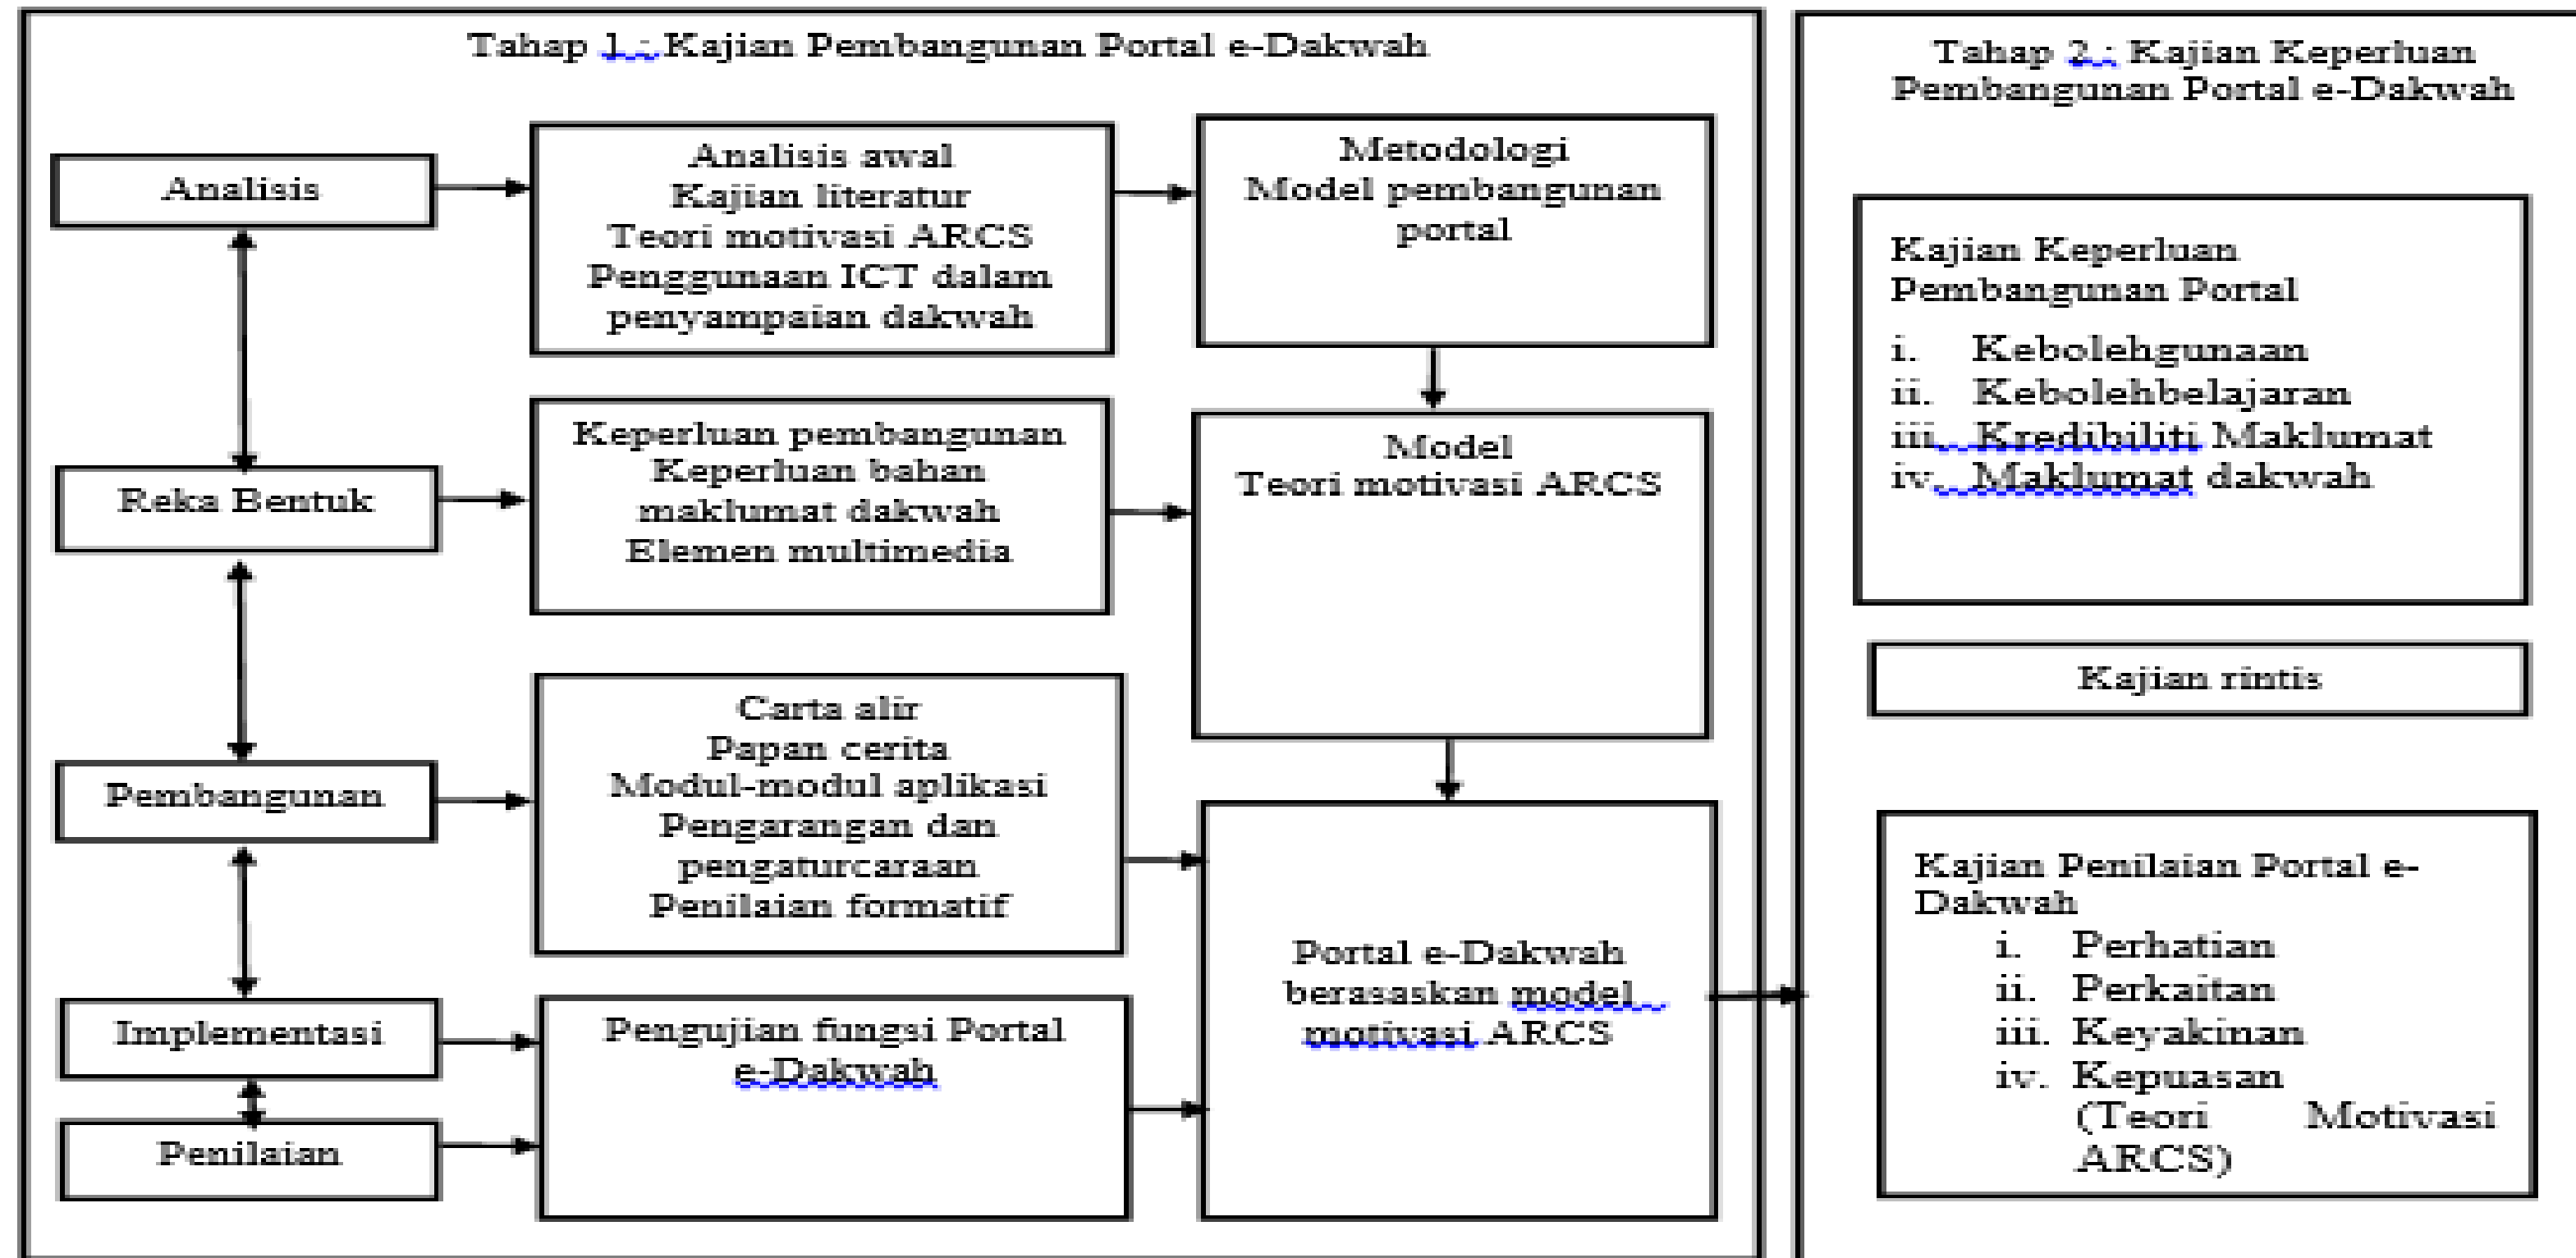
Tahap 1 : Kajian Pembangunan Portal e-Dakwah

Analisis

Analisis awal
Kajian literatur
Teori motivasi ARCS
Penggunaan ICT dalam penyampaian dakwah

Metodologi
Model pembangunan portal

Reka Bentuk

Keperluan pembangunan
Keperluan bahan maklumat dakwah
Elemen multimedia

Model
Teori motivasi ARCS

Pembangunan

Carta alir
Papan cerita
Modul-modul aplikasi
Pengarangan dan pengaturcaraan
Penilaian formatif

Implementasi

Penilaian

Pengujian fungsi Portal e-Dakwah

Portal e-Dakwah berasaskan model motivasi ARCS

Tahap 2 : Kajian Keperluan Pembangunan Portal e-Dakwah

Kajian Keperluan Pembangunan Portal
i. Kebolehgunaan
ii. Kebolehbelajaran
iii. Kredibiliti Maklumat
iv. Maklumat dakwah

Kajian rintis

Kajian Penilaian Portal e-Dakwah
i. Perhatian
ii. Perkaitan
iii. Keyakinan
iv. Kepuasan (Teori Motivasi ARCS)